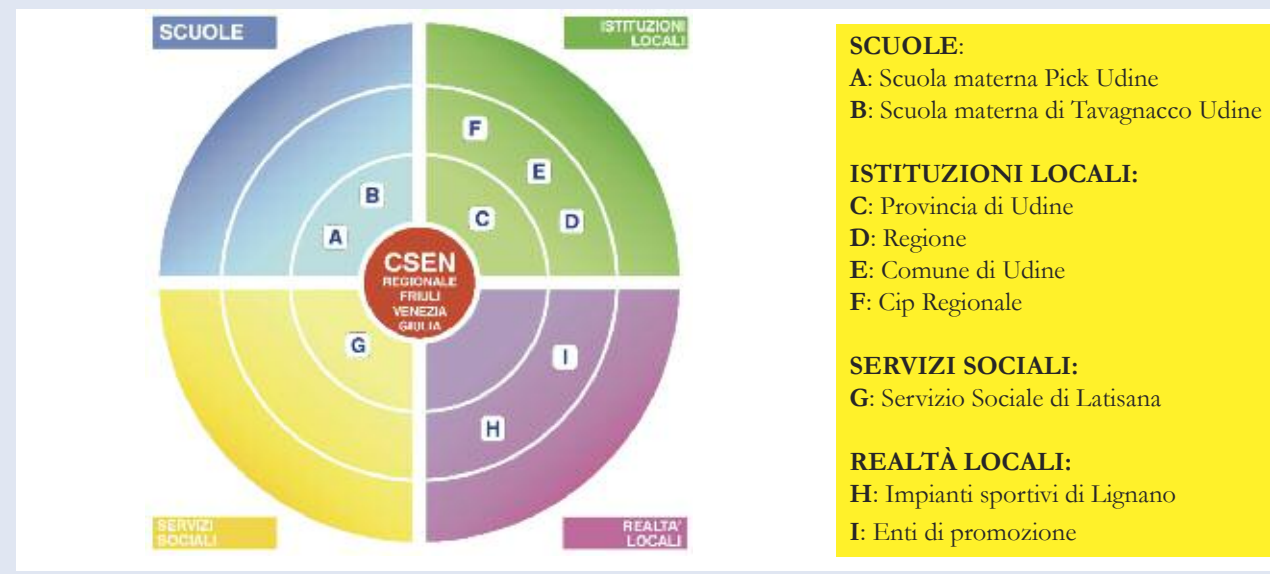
SCUOLE

ISTITUZIONI LOCALI

F

E

B

C

D

A

CSEN
REGIONALE
FRIULI
VENEZIA
GIULIA

G

I

H

SERVIZI SOCIALI

REALTA' LOCALI

SCUOLE:
A: Scuola materna Pick Udine
B: Scuola materna di Tavagnacco Udine

ISTITUZIONI LOCALI:
C: Provincia di Udine
D: Regione
E: Comune di Udine
F: Cip Regionale

SERVIZI SOCIALI:
G: Servizio Sociale di Latisana

REALTÀ LOCALI:
H: Impianti sportivi di Lignano
I: Enti di promozione